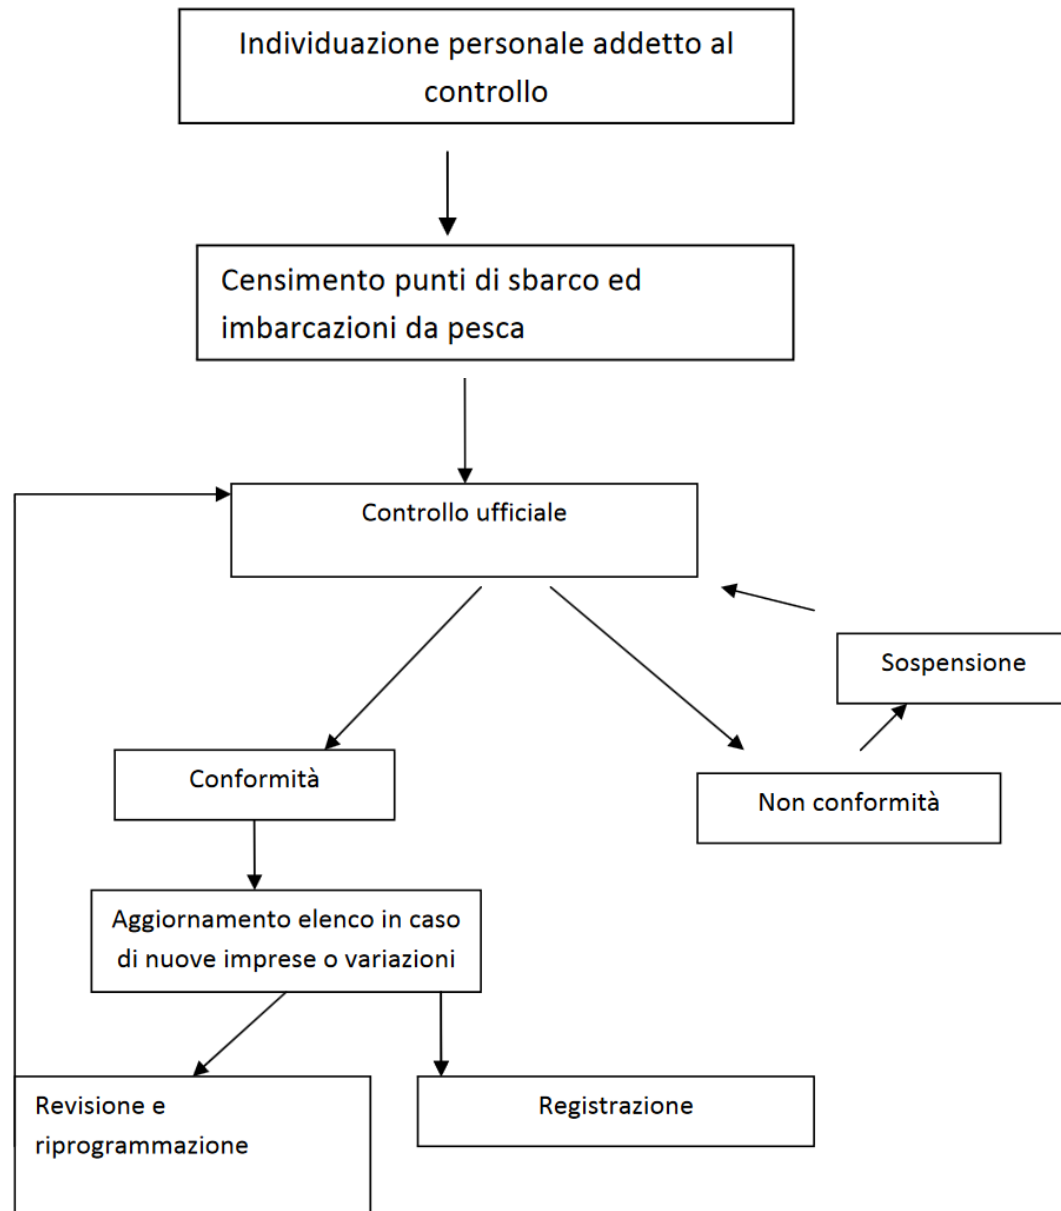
Individuazione personale addetto al controllo

Censimento punti di sbarco ed imbarcazioni da pesca

Controllo ufficiale

Sospensione

Conformità

Non conformità

Aggiornamento elenco in caso di nuove imprese o variazioni

Revisione e riprogrammazione

Registrazione